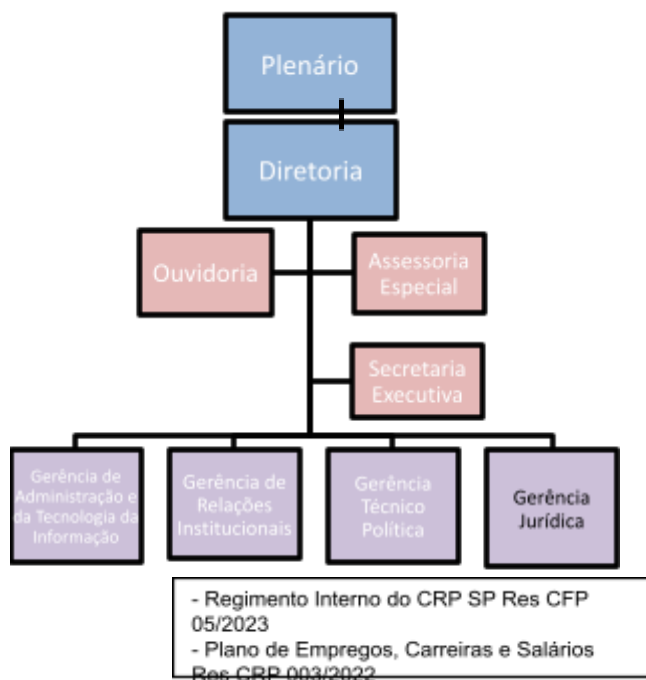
Plenário

Diretoria

Ouvidoria

Assessoria Especial

Secretaria Executiva

Gerência de Administração e da Tecnologia da Informação

Gerência de Relações Institucionais

Gerência Técnico Política

Gerência Jurídica

- Regimento Interno do CRP SP Res CFP 05/2023
- Plano de Empregos, Carreiras e Salários Res CRP 003/2022